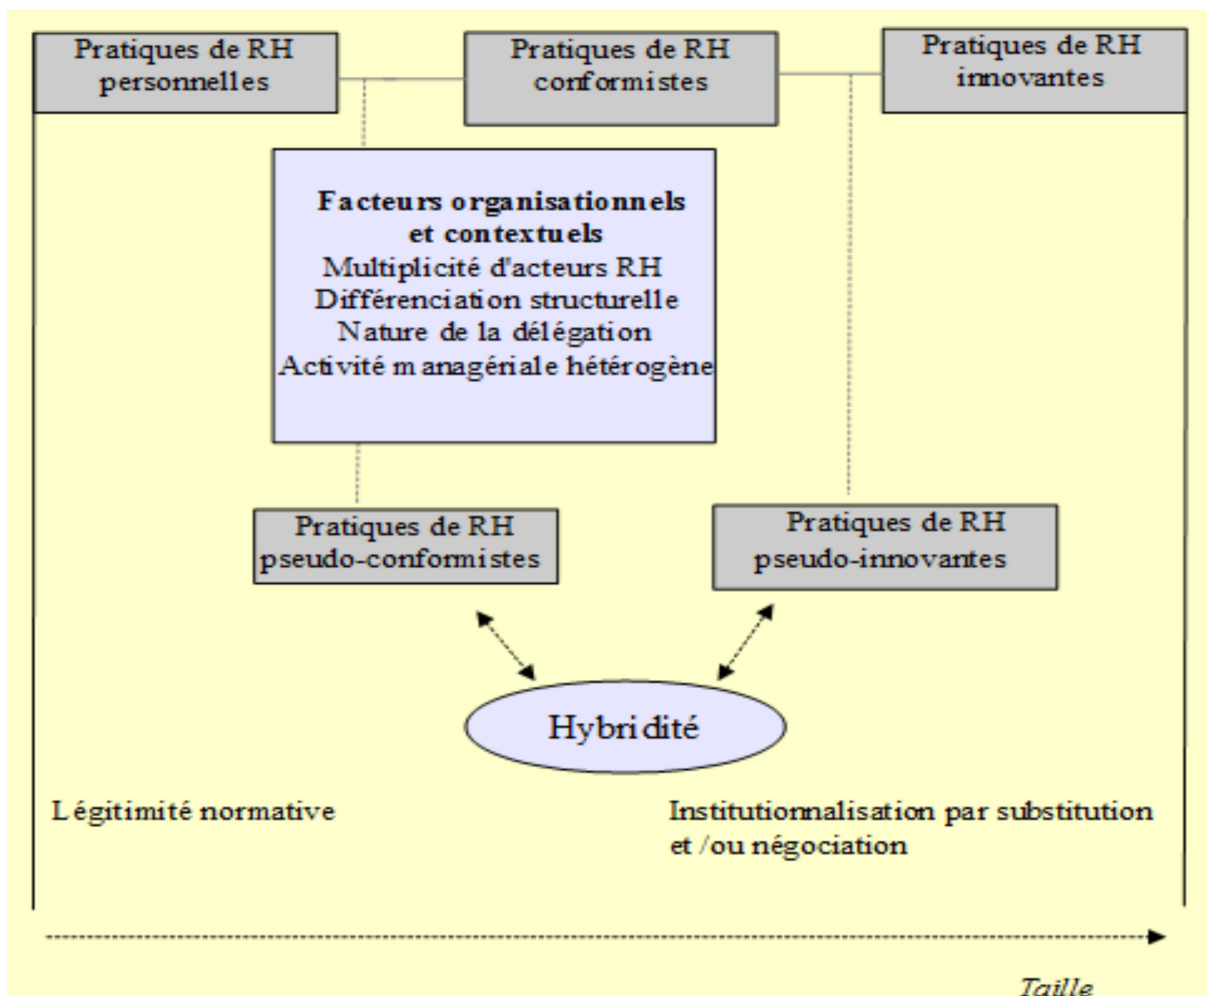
Pratiques de RH personnelles

Pratiques de RH conformistes

Pratiques de RH innovantes

Facteurs organisationnels et contextuels
Multiplicité d'acteurs RH
Différenciation structurelle
Nature de la délégation
Activité managériale hétérogène

Pratiques de RH pseudo-conformistes

Pratiques de RH pseudo-innovantes

Hybridité

Légitimité normative

Institutionnalisation par substitution et /ou négociation

Taille